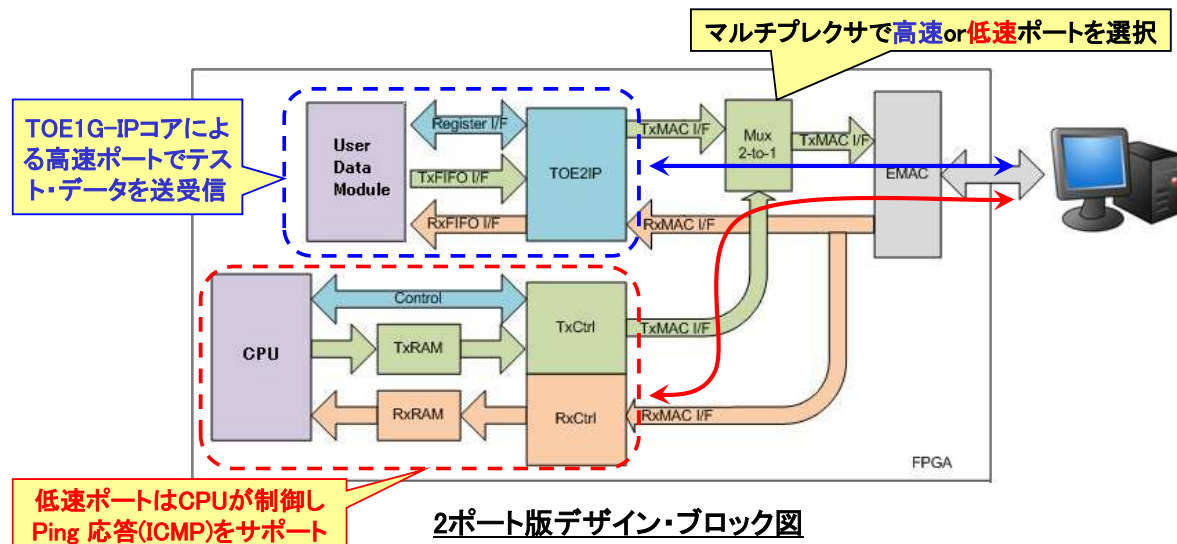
マルチプレクサで高速or低速ポートを選択

TOE1G-IPコアによる高速ポートでテスト・データを送受信

User Data Module

Register I/F

TxFIFO I/F

RxFIFO I/F

TOE2IP

TxMAC I/F

Mux 2-to-1

TxMAC I/F

EMAC

RxMAC I/F

CPU

Control

TxRAM

TxCtrl

TxMAC I/F

RxRAM

RxCtrl

RxMAC I/F

FPGA

低速ポートはCPUが制御し Ping 応答(ICMP)をサポート

2ポート版デザイン・ブロック図